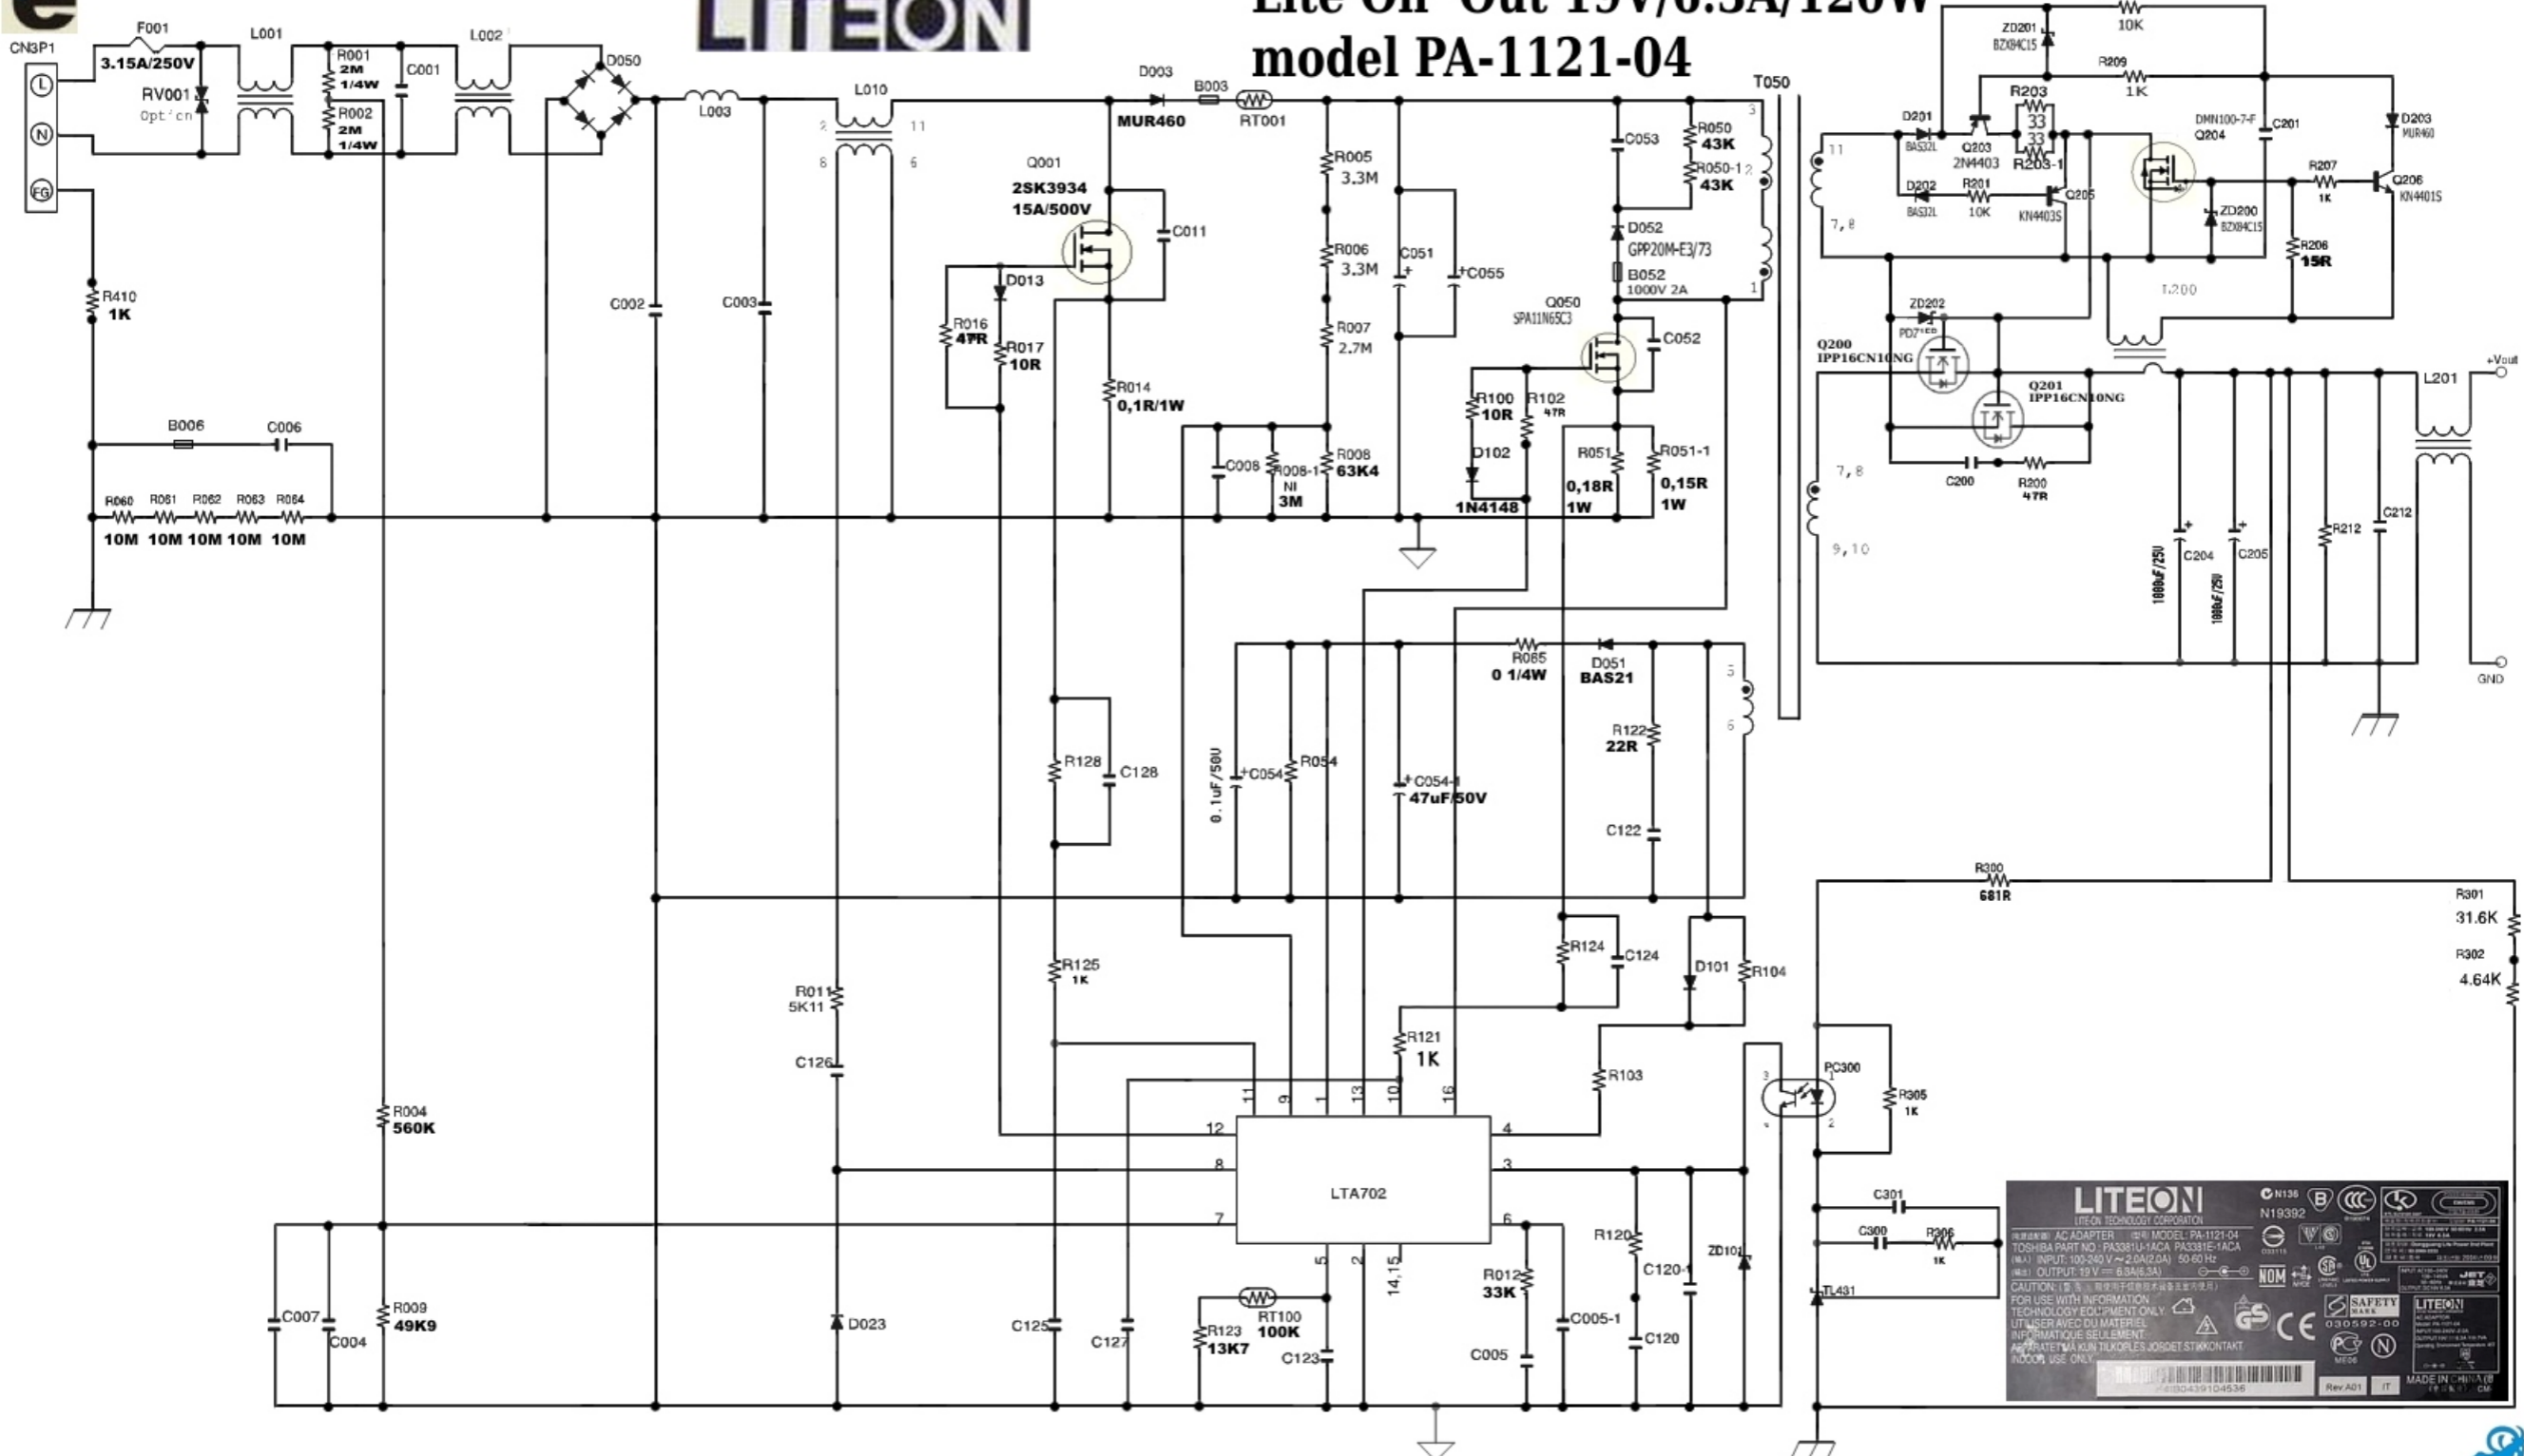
LITEON

Lite On Out 19V/6.3A/120W
model PA-1121-04

CN3P1
L
N
FG
F001
3.15A/250V
RV001
Option
L001
R001
2M
1/4W
R002
2M
1/4W
C001
L002
D050
L003
L010
2
8
11
6
D003
MUR460
B003
RT001
T050
Q001
2SK3934
15A/500V
C011
D013
R016
47R
R017
10R
R014
0,1R/1W
R005
3.3M
R006
3.3M
R007
2.7M
C051
C055
C053
R050
43K
R050-1
43K
D052
GPP20M-E3/73
B052
1000V 2A
Q050
SPA11N65C3
C052
R100
10R
R102
47R
D102
1N4148
R051
0,18R
1W
R051-1
0,15R
1W
R008
63K4
R008-1
NI
3M
C008
C002
C003
R410
1K
B006
C006
R060
R061
R062
R063
R064
10M
10M
10M
10M
10M
R065
0 1/4W
D051
BAS21
R122
22R
C122
C054
0.1uF/50V
R054
C054-1
47uF/50V
R128
C128
R125
1K
R011
5K11
C126
R004
560K
R009
49K9
C007
C004
D023
C125
C127
R124
C124
D101
R104
R121
1K
R103
LTA702
12
8
7
11
9
1
13
10
16
4
3
6
5
2
14,15
RT100
100K
R123
13K7
C123
R012
33K
C005
C005-1
R120
C120-1
C120
ZD101
ZD201
BZX84C15
10K
R209
1K
R203
33
33
R203-1
D201
BAS32L
Q203
2N4403
D202
BAS32L
R201
10K
Q205
KN4403S
DMN100-7-F
Q204
C201
D203
MUR460
ZD200
BZX84C15
R207
1K
Q206
KN4401S
R206
15R
11
7,8
L200
ZD202
PD7
Q200
IPP16CN10NG
Q201
IPP16CN10NG
C200
R200
47R
7,8
9,10
C204
1000uF/25V
C205
1000uF/25V
R212
C212
L201
+Vout
GND
5
6
R300
681R
R301
31.6K
R302
4.64K
PC300
R305
1K
C301
C300
R306
1K
TL431
3
4
1
2